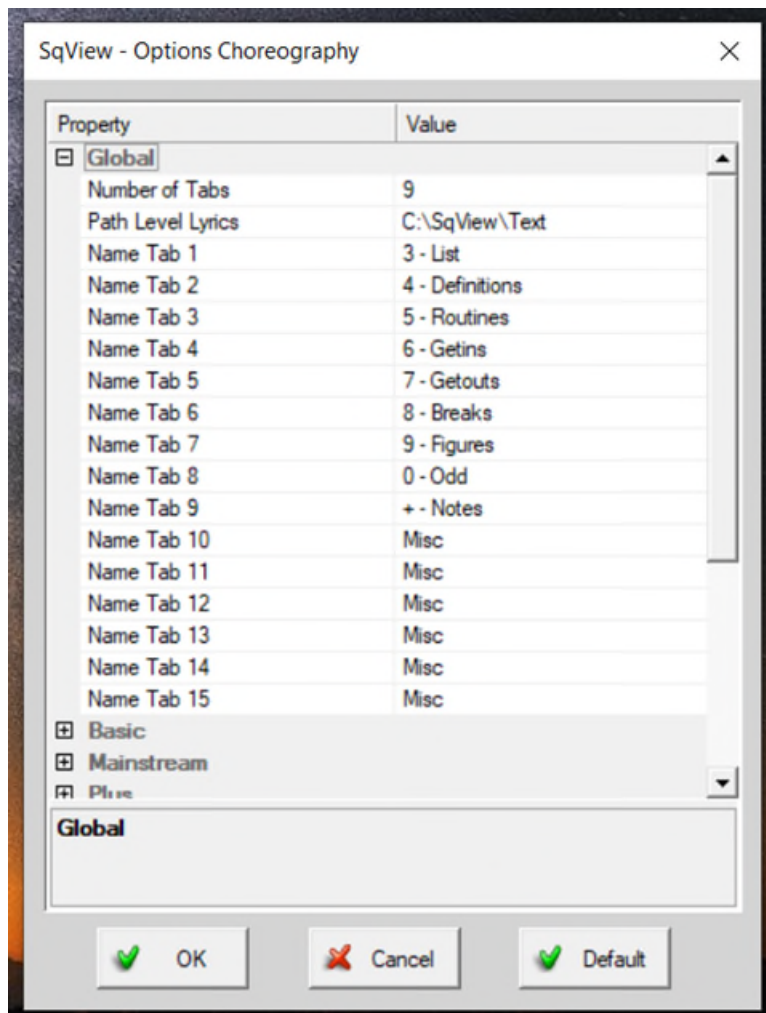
SqView - Options Choreography

| Property | Value |
|---|---|
| ⊟ Global | |
| Number of Tabs | 9 |
| Path Level Lyrics | C:\SqView\Text |
| Name Tab 1 | 3 - List |
| Name Tab 2 | 4 - Definitions |
| Name Tab 3 | 5 - Routines |
| Name Tab 4 | 6 - Getins |
| Name Tab 5 | 7 - Getouts |
| Name Tab 6 | 8 - Breaks |
| Name Tab 7 | 9 - Figures |
| Name Tab 8 | 0 - Odd |
| Name Tab 9 | + - Notes |
| Name Tab 10 | Misc |
| Name Tab 11 | Misc |
| Name Tab 12 | Misc |
| Name Tab 13 | Misc |
| Name Tab 14 | Misc |
| Name Tab 15 | Misc |
| ⊞ Basic | |
| ⊞ Mainstream | |
| ⊞ Plus | |

Global

OK Cancel Default